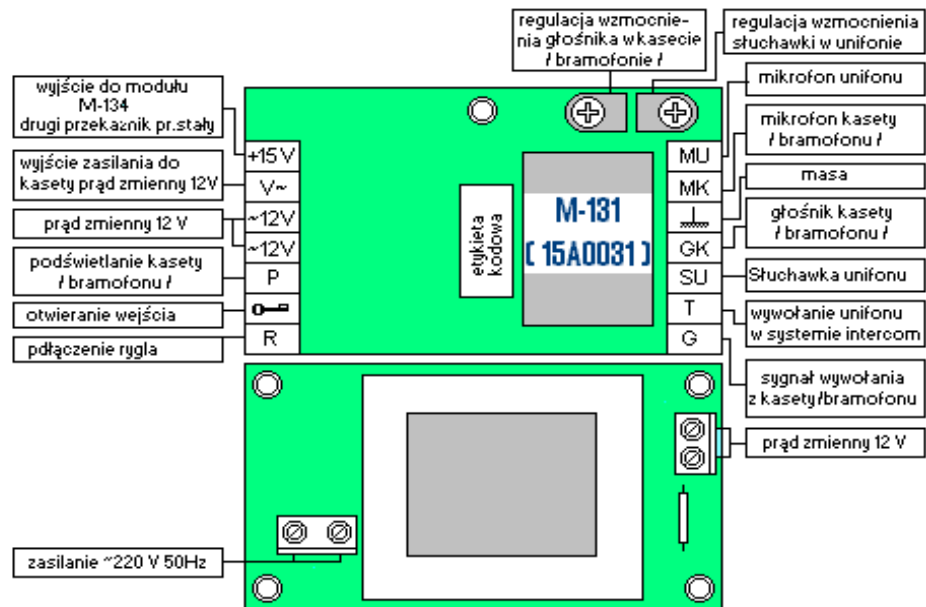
regulacja wzmocnienia głośnika w kasecie / bramofonie /

regulacja wzmocnienia słuchawki w unifonie

wyjście do modułu M-134 drugi przekaźnik pr.stały

mikrofon unifonu

mikrofon kasety / bramofonu /

wyjście zasilania do kasety prąd zmienny 12V

masa

prąd zmienny 12 V

głośnik kasety / bramofonu /

podświetlanie kasety / bramofonu /

Słuchawka unifonu

otwieranie wejścia

wywołanie unifonu w systemie intercom

pdłączenie rygla

+15 V
V~
~12V
~12V
P
R

etykieta kodowa

M-131
( 15A0031 )

MU
MK
GK
SU
T
G

sygnał wywołania z kasety/bramofonu

prąd zmienny 12 V

zasilanie ~220 V 50Hz